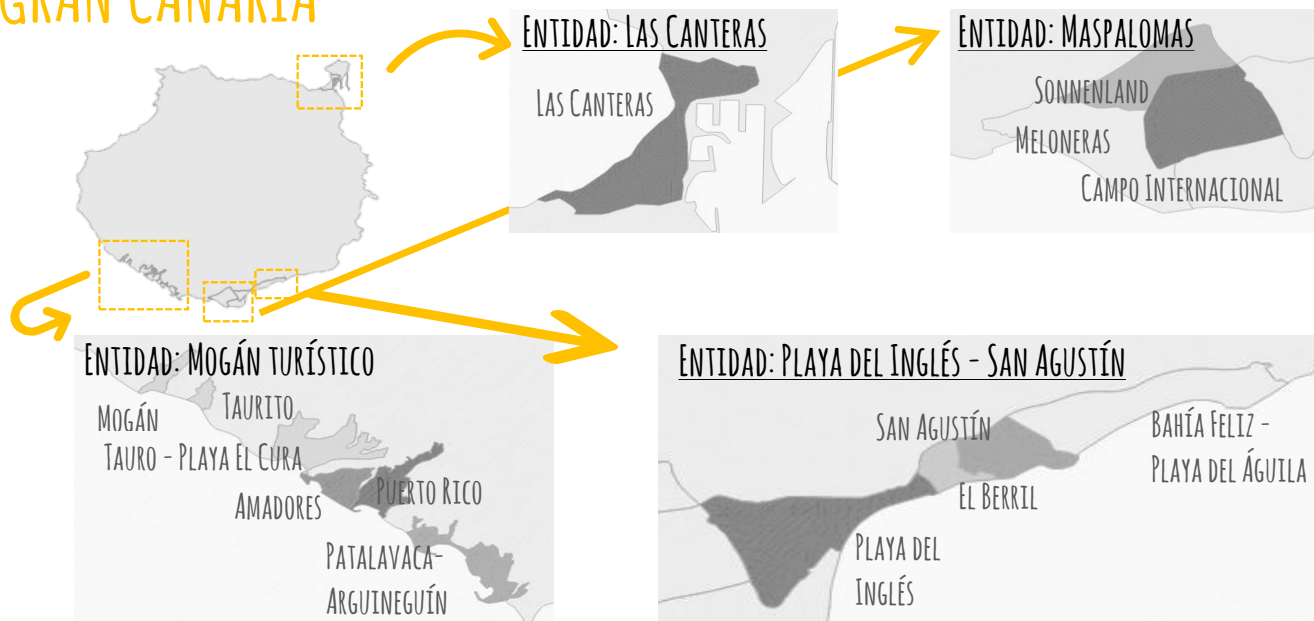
GRAN CANARIA

ENTIDAD: LAS CANTERAS

LAS CANTERAS

ENTIDAD: MASPALOMAS

SONNENLAND

MELONERAS

CAMPO INTERNACIONAL

ENTIDAD: MOGÁN TURÍSTICO

MOGÁN

TAURITO

TAURO - PLAYA EL CURA

AMADORES

PUERTO RICO

PATALAVACA-ARGUINEGUÍN

ENTIDAD: PLAYA DEL INGLÉS - SAN AGUSTÍN

SAN AGUSTÍN

BAHÍA FELIZ - PLAYA DEL ÁGUILA

EL BERRIL

PLAYA DEL INGLÉS